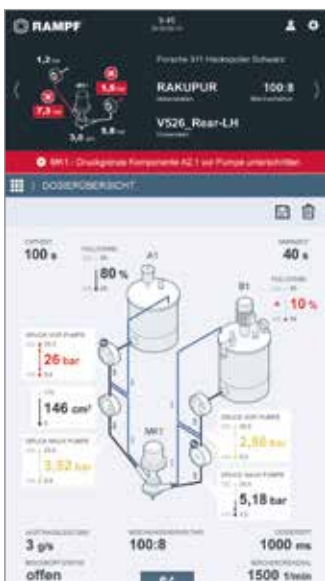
RAMPF

9:45

1,2
5,6
7,8
3,0
5,8

Porsche 911 Heckspoiler Schwarz

RAKUPUR
100:8

V526_Rear-LH

MK1 - Druckgrenze Komponente A2 1 vor Pumpe unterschritten

DOSIERÜBERSICHT

100 s

80 %

A1

40 s

B1

10 %

26 bar

146 cm³

3,52 bar

MK1

2,86 bar

5,18 bar

3 g/s

100:8

1000 ms

offen

1500 1/min